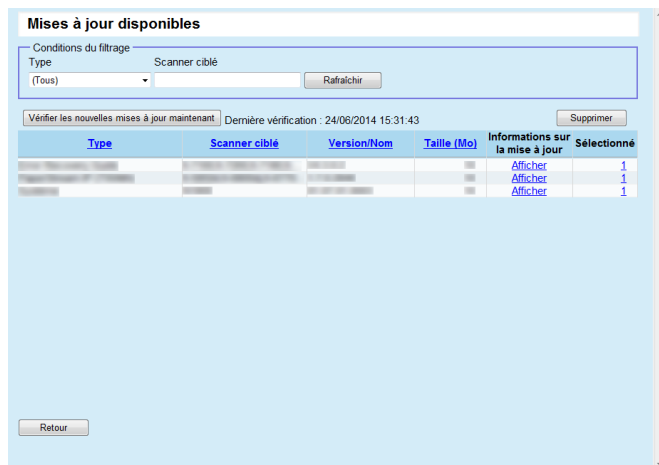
Mises à jour disponibles

Conditions du filtrage

Type

Scanner ciblé

(Tous)

Rafraîchir

Vérifier les nouvelles mises à jour maintenant

Dernière vérification : 24/06/2014 15:31:43

Supprimer

| Type | Scanner ciblé | Version/Nom | Taille (Mo) | Informations sur la mise à jour | Sélectionné |
|---|---|---|---|---|---|
| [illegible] | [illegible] | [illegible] | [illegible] | Afficher | 1 |
| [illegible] | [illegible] | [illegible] | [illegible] | Afficher | 1 |
| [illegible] | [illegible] | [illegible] | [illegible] | Afficher | 1 |

Retour